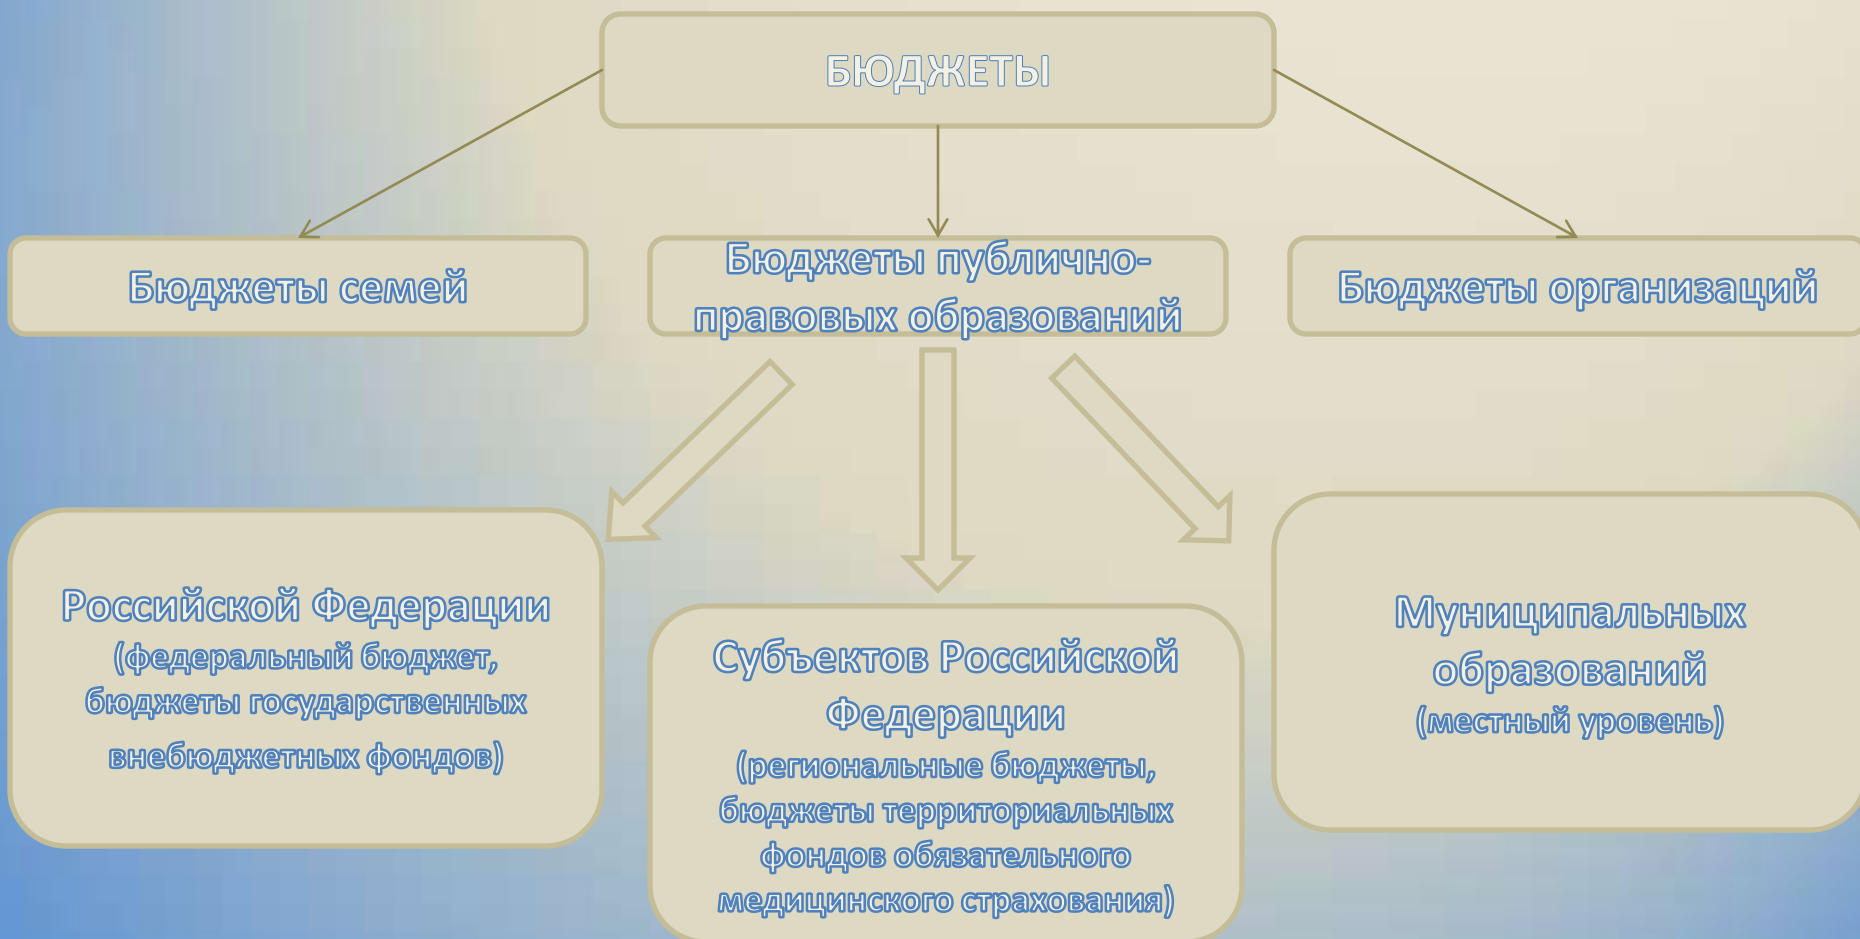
БЮДЖЕТЫ

Бюджеты семей

Бюджеты публично-правовых образований

Бюджеты организаций

Российской Федерации (федеральный бюджет, бюджеты государственных внебюджетных фондов)

Субъектов Российской Федерации (региональные бюджеты, бюджеты территориальных фондов обязательного медицинского страхования)

Муниципальных образований (местный уровень)